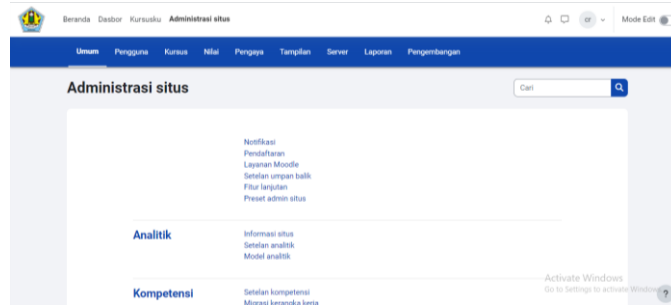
Beranda Dasbor Kursusku Administrasi situs

cr

Mode Edit

Umum Pengguna Kursus Nilai Pengaya Tampilan Server Laporan Pengembangan

Administrasi situs

Cari

Notifikasi
Pendaftaran
Layanan Moodle
Setelan umpan balik
Fitur lanjutan
Preset admin situs

Analitik

Informasi situs
Setelan analitik
Model analitik

Kompetensi

Setelan kompetensi
Migrasi kerangka kerja

Activate Windows
Go to Settings to activate Windows.